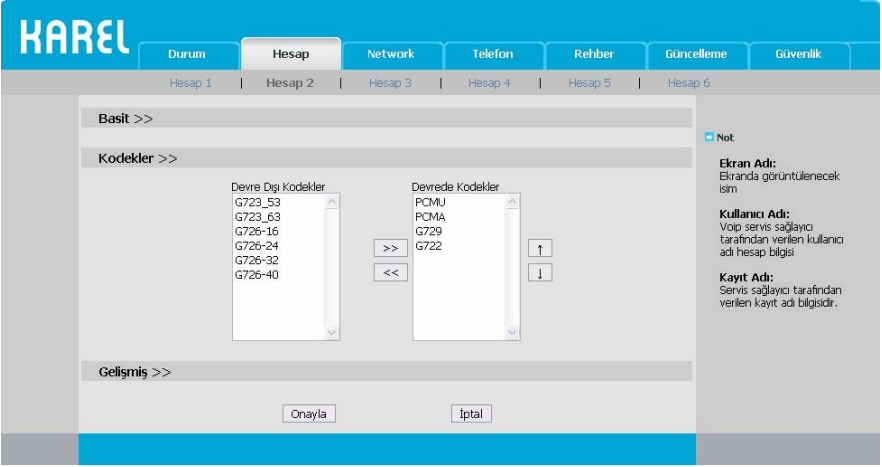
KAREL

Durum | Hesap | Network | Telefon | Rehber | Güncelleme | Güvenlik

Hesap 1 | Hesap 2 | Hesap 3 | Hesap 4 | Hesap 5 | Hesap 6

Basit >>

Kodekler >>

Devre Dışı Kodekler
G723_53
G723_63
G726-16
G726-24
G726-32
G726-40

>>
<<

Devrede Kodekler
PCMU
PCMA
G729
G722

↑
↓

Gelişmiş >>

Onayla

İptal

Not

Ekran Adı:
Ekranda görüntülenecek isim

Kullanıcı Adı:
Voip servis sağlayıcı tarafından verilen kullanıcı adı hesap bilgisi

Kayıt Adı:
Servis sağlayıcı tarafından verilen kayıt adı bilgisidir.